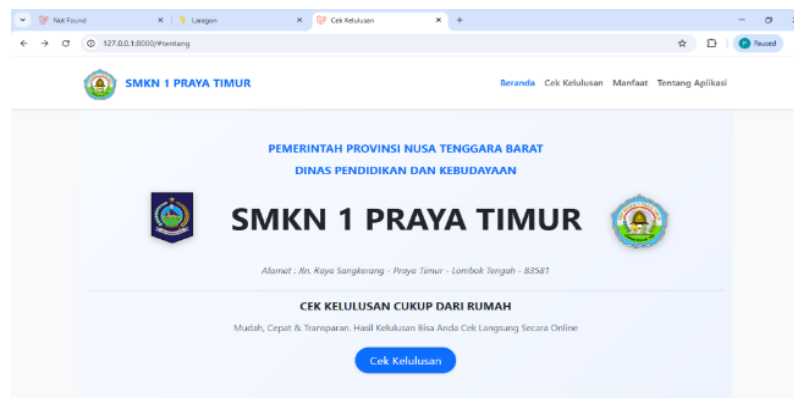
Not Found
Laragon
Cek Kelulusan
127.0.0.1:8000/#tentang
Paused

SMKN 1 PRAYA TIMUR
Beranda Cek Kelulusan Manfaat Tentang Aplikasi

PEMERINTAH PROVINSI NUSA TENGGARA BARAT
DINAS PENDIDIKAN DAN KEBUDAYAAN

SMKN 1 PRAYA TIMUR

Alamat : Jln. Raya Sangkerang - Praya Timur - Lombok Tengah - 83581

CEK KELULUSAN CUKUP DARI RUMAH

Mudah, Cepat & Transparan. Hasil Kelulusan Bisa Anda Cek Langsung Secara Online

Cek Kelulusan